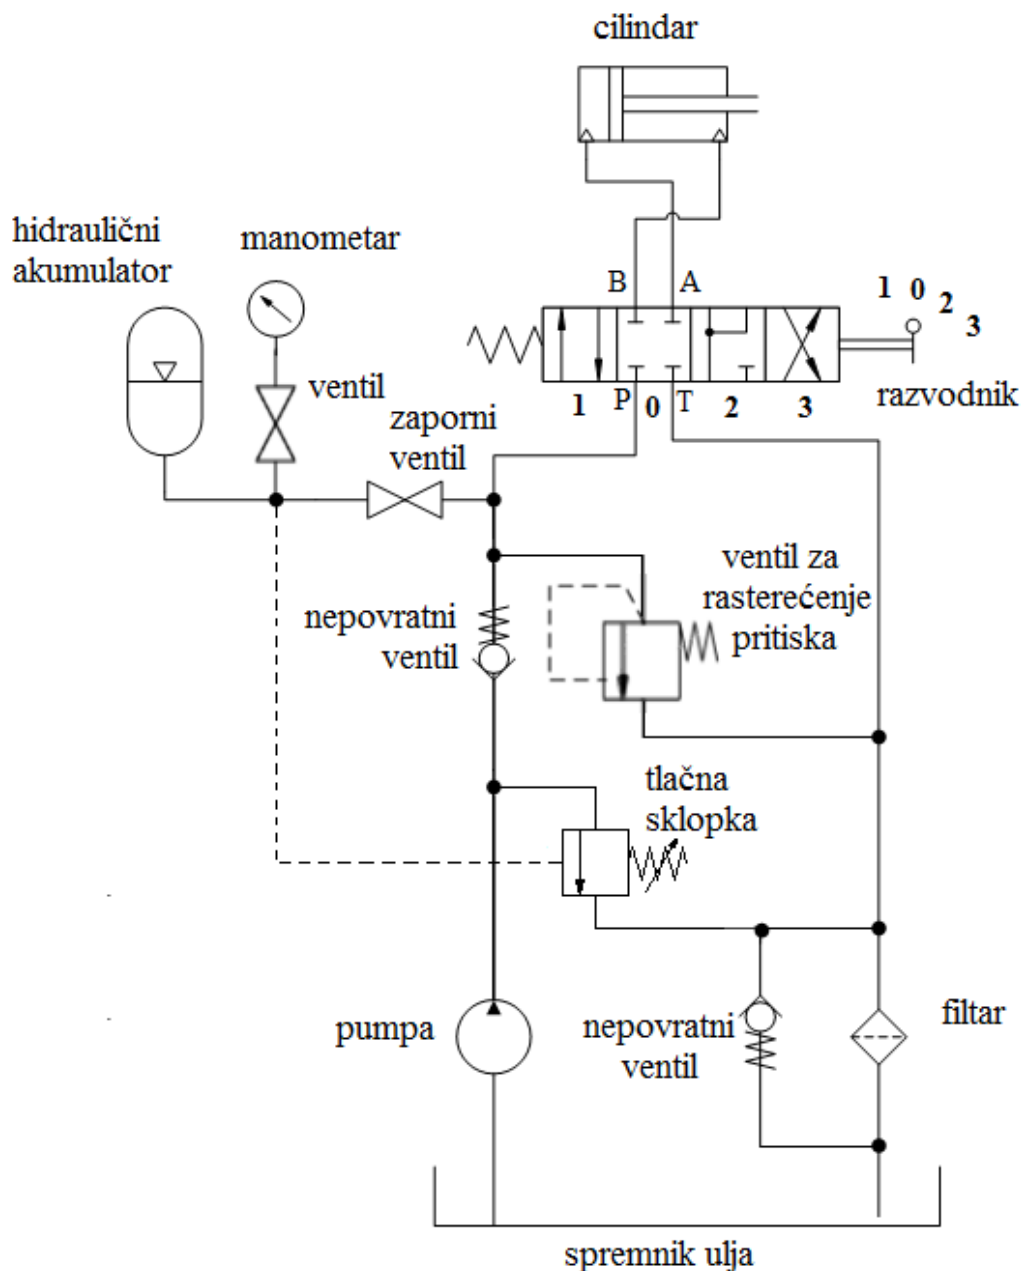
cilindar

hidraulični akumulator

manometar

ventil

B A

1 0 2 3

1 P 0 T 2 3

razvodnik

zaporni ventil

ventil za rasterećenje pritiska

nepovratni ventil

tlačna sklopka

pumpa

nepovratni ventil

filtar

spremnik ulja